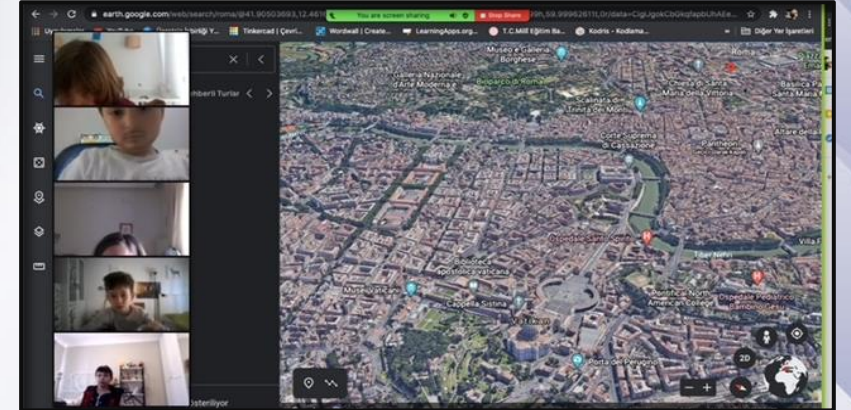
earth.google.com/web/search/roma/@41.90503693,12.461

You are screen sharing

Stop Share

Tinkercad | Çevri...

Wordwall | Create...

LearningApps.org...

T.C.Millî Eğitim Ba...

Kodris - Kodlama...

Diğer Yer İşaretleri

mberli Turlar

Museo e Galleria Borghese

Galleria Nazionale d'Arte Moderna

Belvedere di Roma

Chiesa di Santa Maria della Vittoria

Scalinata di Trinità dei Monti

Basilica Papale di Santa Maria Maggiore

Corte Suprema di Cassazione

Pantheon

Altare della Patria

Biblioteca Apostolica Vaticana

Musei Vaticani

Cappella Sistina

Tiber Nehri

Villa

Pontifical North American College

Ospedale Pediatrico Bambino Gesù

Porta del Perugino

2D

österiliyor